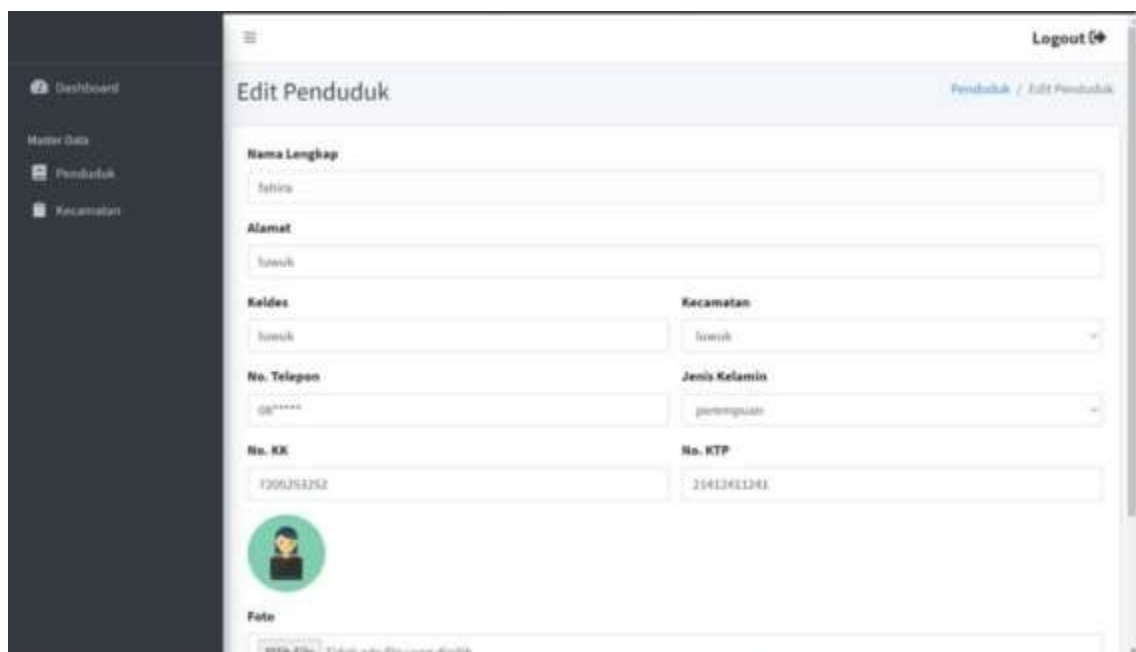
≡

Logout

Dashboard

Master Data

Penduduk

Kecamatan

Edit Penduduk

Penduduk / Edit Penduduk

Nama Lengkap

fahira

Alamat

luwuk

Keldes

luwuk

Kecamatan

luwuk

No. Telepon

08*****

Jenis Kelamin

perempuan

No. KK

7205253252

No. KTP

21412411241

Foto

Pilih File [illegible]